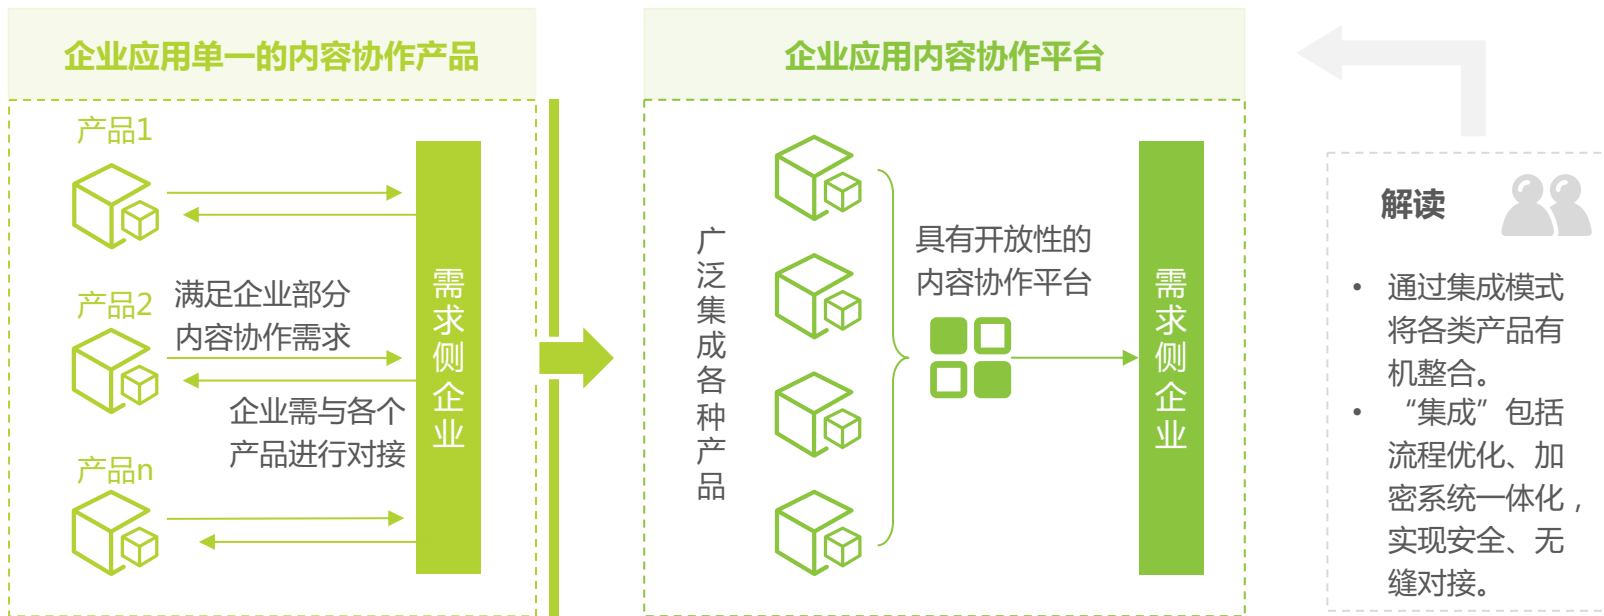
企业应用单一的内容协作产品

产品1

产品2

满足企业部分内容协作需求

企业需与各个产品进行对接

产品n

需求侧企业

企业应用内容协作平台

广泛集成各种产品

具有开放性的内容协作平台

需求侧企业

解读

• 通过集成模式将各类产品有机整合。

• “集成”包括流程优化、加密系统一体化，实现安全、无缝对接。